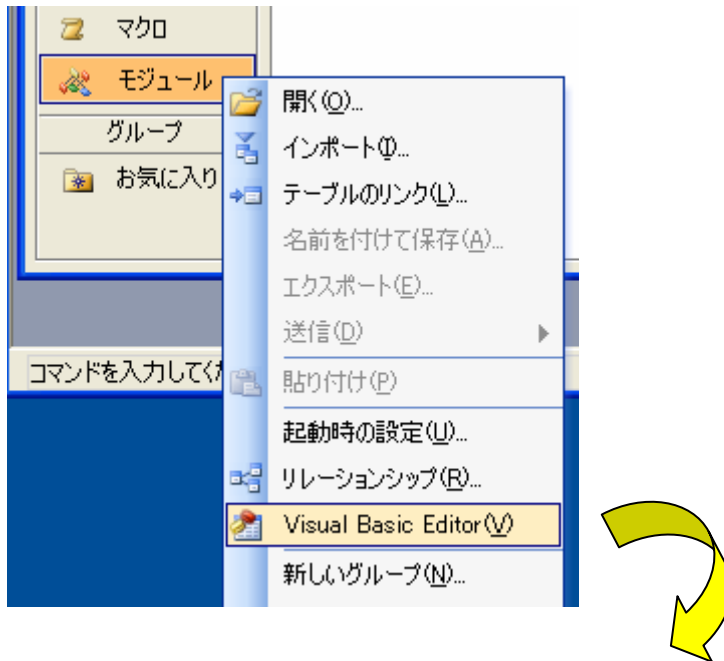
マクロ
モジュール
グループ
お気に入り
コマンドを入力してくだ
開く(O)...
インポート(I)...
テーブルのリンク(L)...
名前を付けて保存(A)...
エクスポート(E)...
送信(D)
貼り付け(P)
起動時の設定(U)...
リレーションシップ(R)...
Visual Basic Editor(V)
新しいグループ(N)...